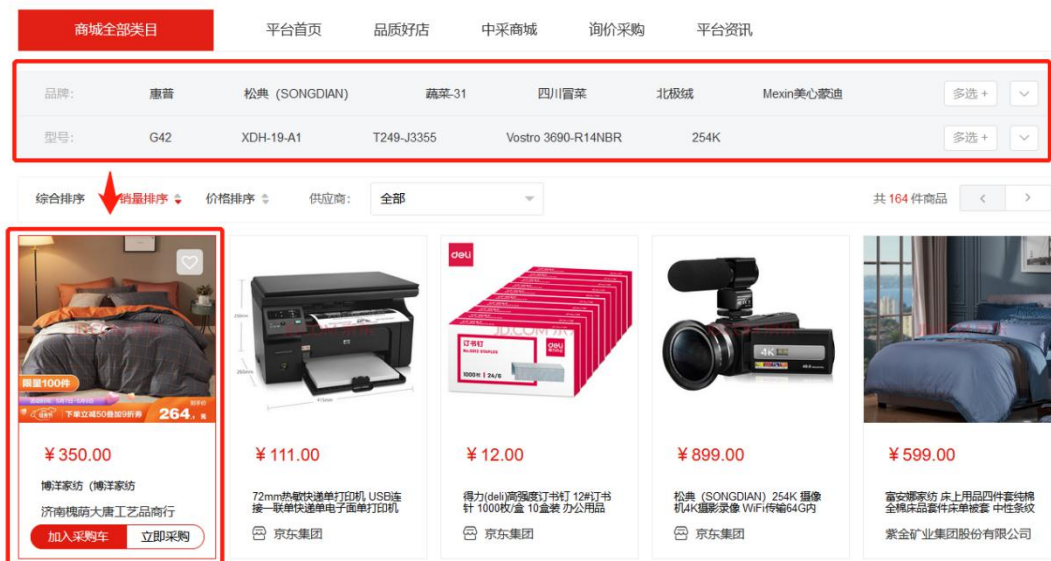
商城全部类目　平台首页　品质好店　中采商城　询价采购　平台资讯

品牌:　惠普　松典（SONGDIAN）　蔬菜-31　四川冒菜　北极绒　Mexin美心蒙迪　多选 +

型号:　G42　XDH-19-A1　T249-J3355　Vostro 3690-R14NBR　254K　多选 +

综合排序　销量排序　价格排序　供应商:　全部　共 164 件商品

限量100件
下单立减50叠加9折券　264

¥350.00
博洋家纺（博洋家纺
济南槐荫大唐工艺品商行
加入采购车　立即采购

¥111.00
72mm热敏快递单打印机 USB连接一联单快递单电子面单打印机
京东集团

deli
¥12.00
得力(deli)高强度订书钉 12#订书针 1000枚/盒 10盒装 办公用品
京东集团

4K
¥899.00
松典（SONGDIAN）254K 摄像机4K摄影录像 WiFi传输64G内
京东集团

¥599.00
富安娜家纺 床上用品四件套纯棉 全棉床品套件床单被套 中性条纹
紫金矿业集团股份有限公司